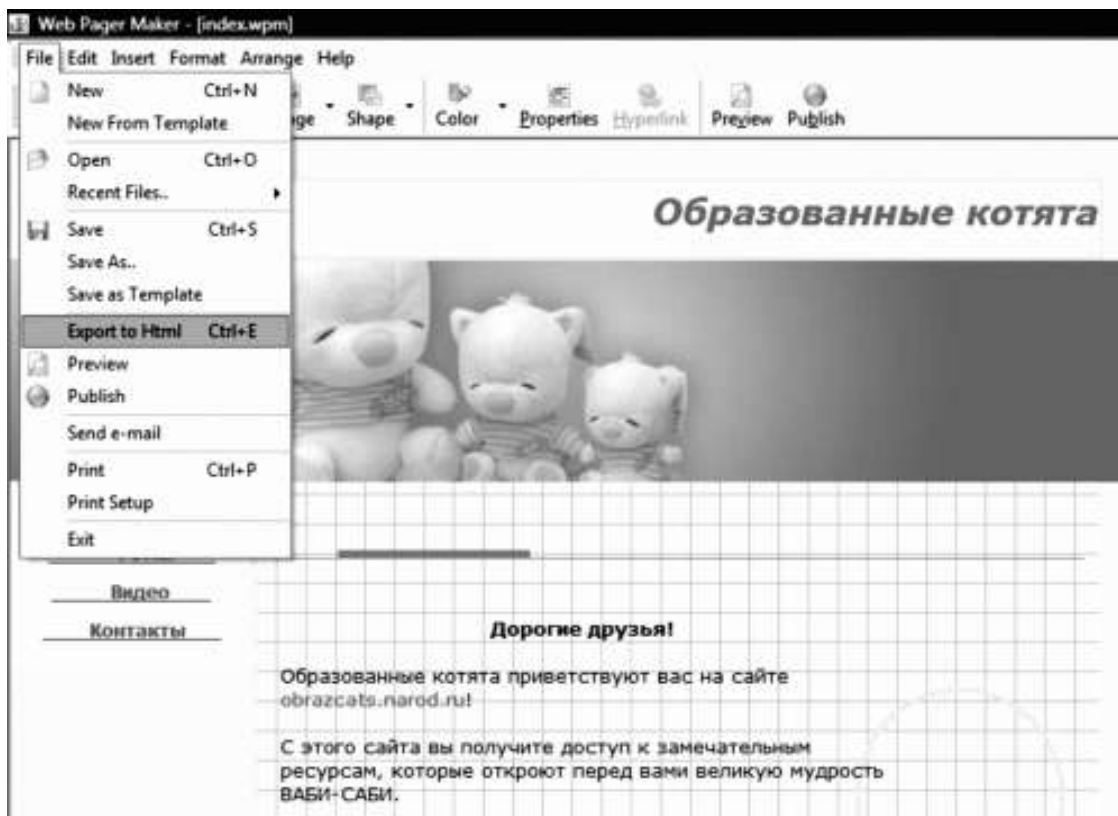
Web Pager Maker - [index.wpm]

File Edit Insert Format Arrange Help

New Ctrl+N
New From Template
Open Ctrl+O
Recent Files..
Save Ctrl+S
Save As..
Save as Template
Export to Html Ctrl+E
Preview
Publish
Send e-mail
Print Ctrl+P
Print Setup
Exit

ge Shape Color Properties Hyperlink Preview Publish

Образованные котята

Видео
Контакты

Дорогие друзья!

Образованные котята приветствуют вас на сайте obrazcats.narod.ru!

С этого сайта вы получите доступ к замечательным ресурсам, которые откроют перед вами великую мудрость ВАБИ-САБИ.